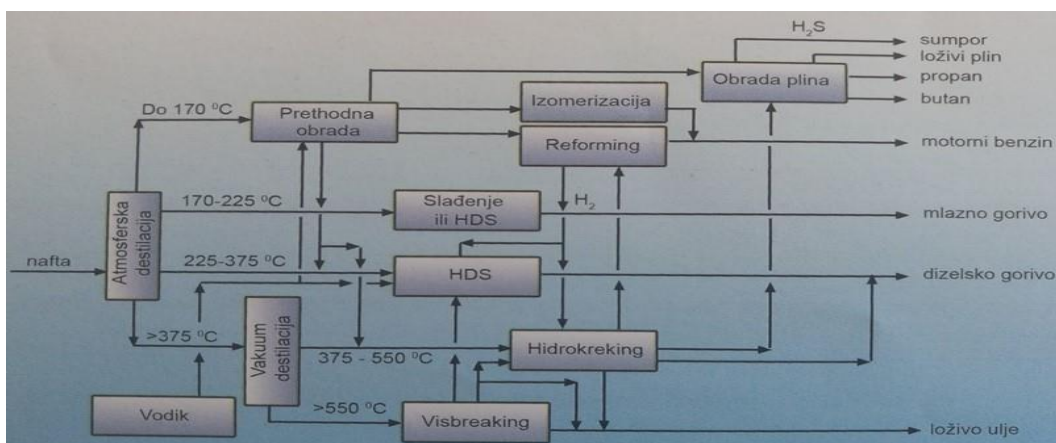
$H_2S$
sumpor
loživi plin
propan
butan
Obrada plina
Do 170 °C
Prethodna obrada
Izomerizacija
Reforming
motorni benzin
Atmosferska destilacija
170-225 °C
Slađenje ili HDS
$H_2$
mlazno gorivo
nafta
225-375 °C
HDS
dizelsko gorivo
>375 °C
Vakuum destilacija
375 - 550 °C
Hidrokreking
Vodik
>550 °C
Visbreaking
loživo ulje